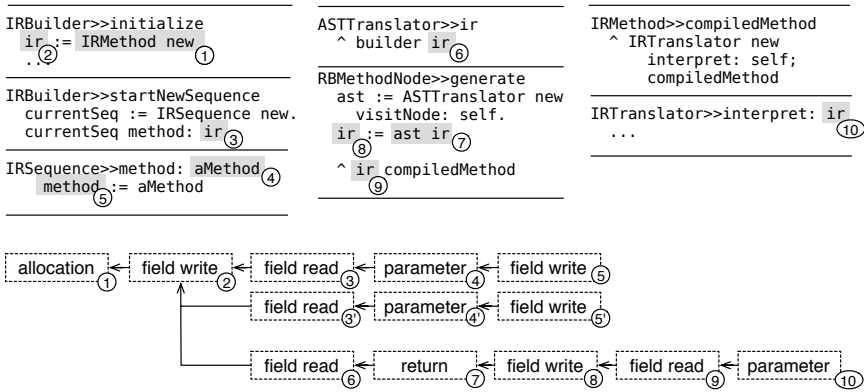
IRBuilder>>initialize
  ir ② := IRMethod new ①
  ...

IRBuilder>>startNewSequence
  currentSeq := IRSequence new.
  currentSeq method: ir ③

IRSequence>>method: aMethod ④
  method ⑤ := aMethod

ASTTranslator>>ir
  ^ builder ir ⑥

RBMethodNode>>generate
  ast := ASTTranslator new
    visitNode: self.
  ir ⑧ := ast ir ⑦
  ^ ir ⑨ compiledMethod

IRMethod>>compiledMethod
  ^ IRTranslator new
    interpret: self;
    compiledMethod

IRTranslator>>interpret: ir ⑩
  ...

allocation ① ← field write ② ← field read ③ ← parameter ④ ← field write ⑤

field read ③' ← parameter ④' ← field write ⑤'

field read ⑥ ← return ⑦ ← field write ⑧ ← field read ⑨ ← parameter ⑩